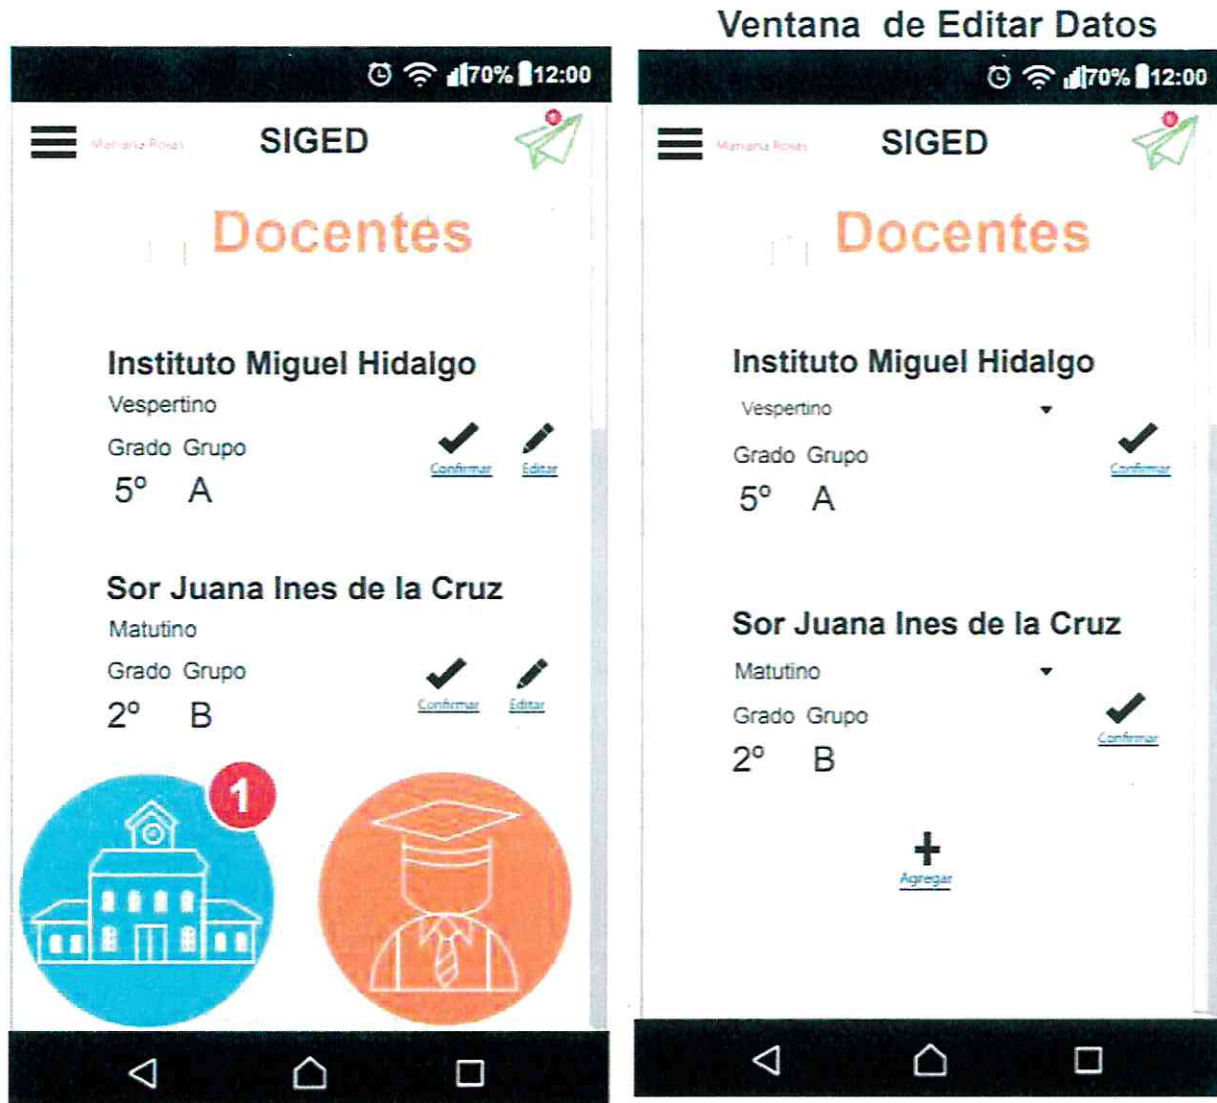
Ventana de Editar Datos

70% 12:00

Mariana Rosas SIGED

Docentes

Instituto Miguel Hidalgo
Vespertino
Grado Grupo
5° A
Confirmar Editar

Sor Juana Ines de la Cruz
Matutino
Grado Grupo
2° B
Confirmar Editar

1

70% 12:00

Mariana Rosas SIGED

Docentes

Instituto Miguel Hidalgo
Vespertino
Grado Grupo
5° A
Confirmar

Sor Juana Ines de la Cruz
Matutino
Grado Grupo
2° B
Confirmar

Agregar